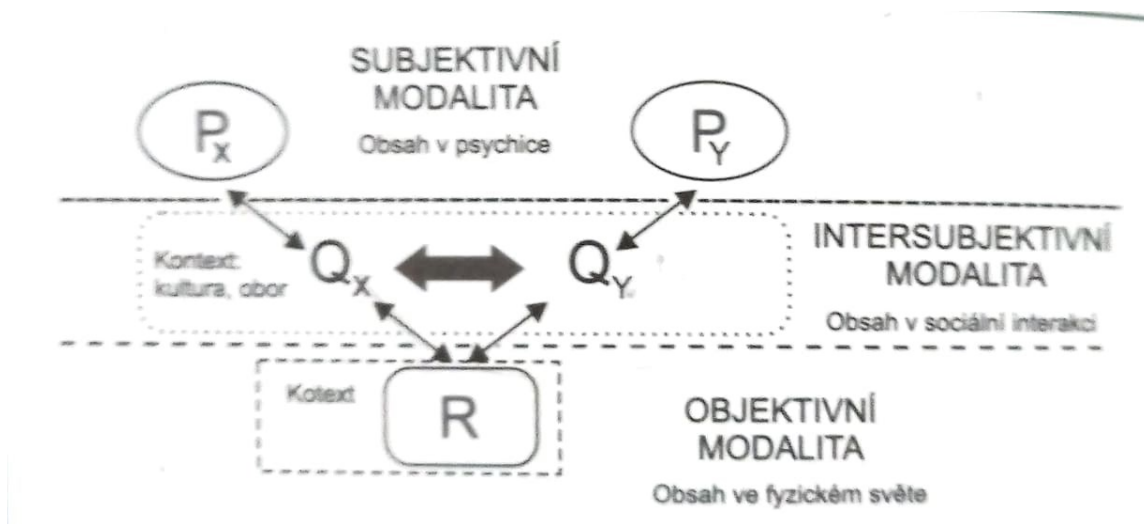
SUBJEKTIVNÍ MODALITA

Obsah v psychice

$P_X$

$P_Y$

Kontext: kultura, obor

$Q_X$

$Q_Y$

INTERSUBJEKTIVNÍ MODALITA

Obsah v sociální interakci

Kotext

R

OBJEKTIVNÍ MODALITA

Obsah ve fyzickém světe